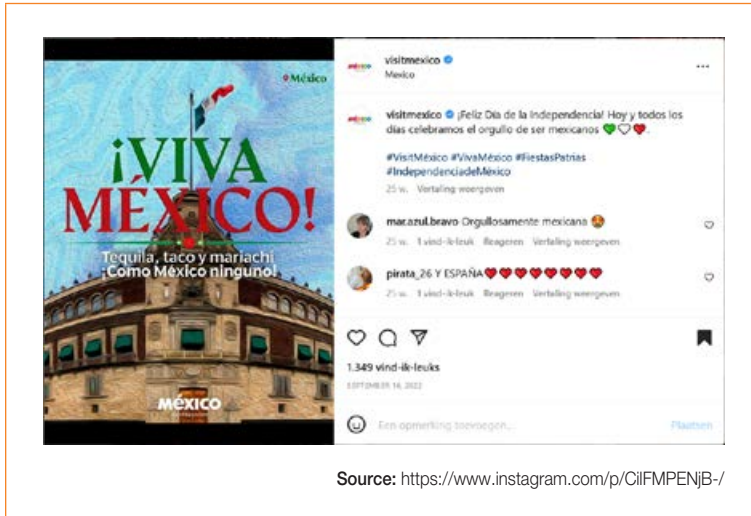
México

¡VIVA MÉXICO!

Tequila, taco y mariachi ¡Como México ninguno!

MÉXICO

visitmexico
Mexico

...

visitmexico ¡Feliz Día de la Independencia! Hoy y todos los días celebramos el orgullo de ser mexicanos 💚🤍❤️.

#VisitMéxico #VivaMéxico #FiestasPatrias #IndependenciadeMéxico

25 w. Vertaling weergeven

mar.azul.bravo Orgullosamente mexicana 😍

25 w. 1 vind-ik-leuk Reageren Vertaling weergeven

pirata_26 Y ESPAÑA❤️❤️❤️❤️❤️❤️❤️

25 w. 1 vind-ik-leuk Reageren Vertaling weergeven

1.349 vind-ik-leuks

SEPTEMBER 16, 2022

Een opmerking toevoegen...

Plaatsen

Source: https://www.instagram.com/p/CilFMPENjB-/